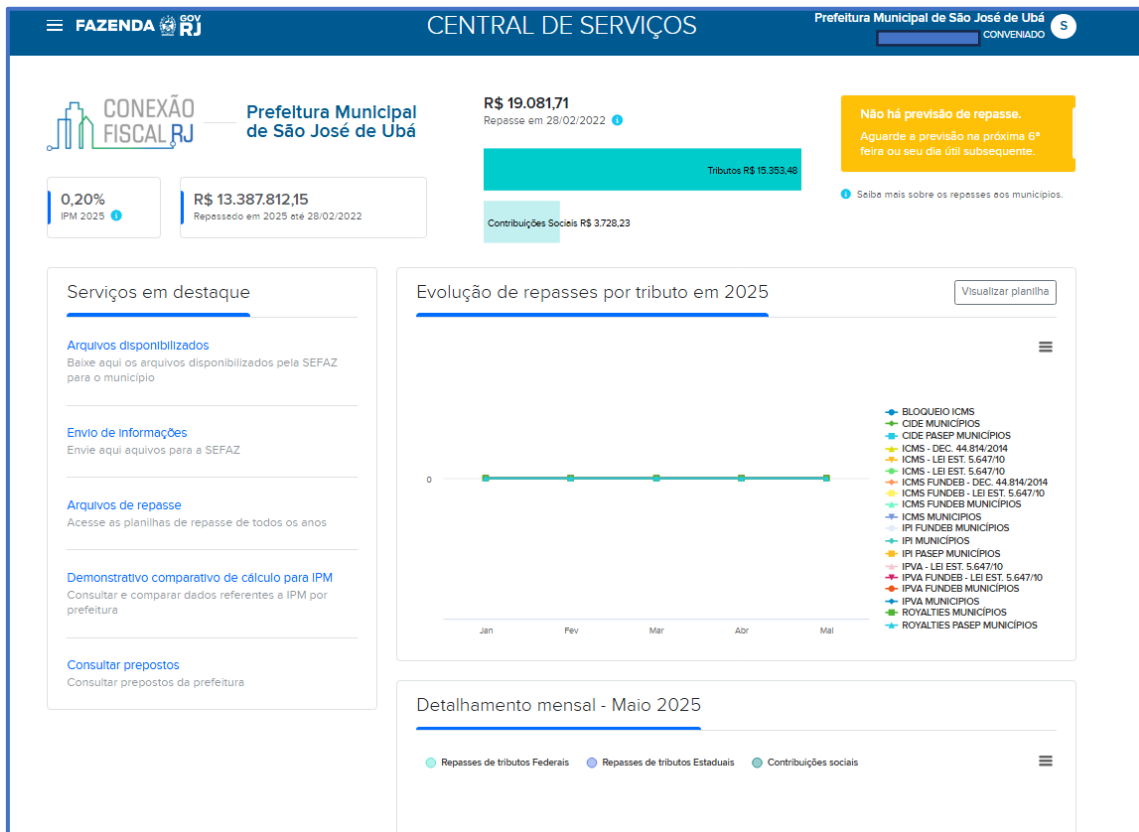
FAZENDA GOV RJ

CENTRAL DE SERVIÇOS

Prefeitura Municipal de São José de Ubá
CONVENIADO
S

CONEXÃO FISCAL RJ

Prefeitura Municipal de São José de Ubá

R$ 19.081,71
Repasse em 28/02/2022

Tributos R$ 15.353,48

Contribuições Sociais R$ 3.728,23

Não há previsão de repasse.
Aguarde a previsão na próxima 6ª feira ou seu dia útil subsequente.

Saiba mais sobre os repasses aos municípios.

0,20%
IPM 2025

R$ 13.387.812,15
Repassado em 2025 até 28/02/2022

Serviços em destaque

Arquivos disponibilizados
Baixe aqui os arquivos disponibilizados pela SEFAZ para o município

Envio de informações
Envie aqui aquivos para a SEFAZ

Arquivos de repasse
Acesse as planilhas de repasse de todos os anos

Demonstrativo comparativo de cálculo para IPM
Consultar e comparar dados referentes a IPM por prefeitura

Consultar prepostos
Consultar prepostos da prefeitura

Evolução de repasses por tributo em 2025

Visualizar planilha

0

Jan
Fev
Mar
Abr
Mai

BLOQUEIO ICMS
CIDE MUNICÍPIOS
CIDE PASEP MUNICÍPIOS
ICMS - DEC. 44.814/2014
ICMS - LEI EST. 5.647/10
ICMS - LEI EST. 5.647/10
ICMS FUNDEB - DEC. 44.814/2014
ICMS FUNDEB - LEI EST. 5.647/10
ICMS FUNDEB MUNICÍPIOS
ICMS MUNICIPIOS
IPI FUNDEB MUNICÍPIOS
IPI MUNICÍPIOS
IPI PASEP MUNICÍPIOS
IPVA - LEI EST. 5.647/10
IPVA FUNDEB - LEI EST. 5.647/10
IPVA FUNDEB MUNICÍPIOS
IPVA MUNICIPIOS
ROYALTIES MUNICÍPIOS
ROYALTIES PASEP MUNICÍPIOS

Detalhamento mensal - Maio 2025

Repasses de tributos Federais
Repasses de tributos Estaduais
Contribuições sociais